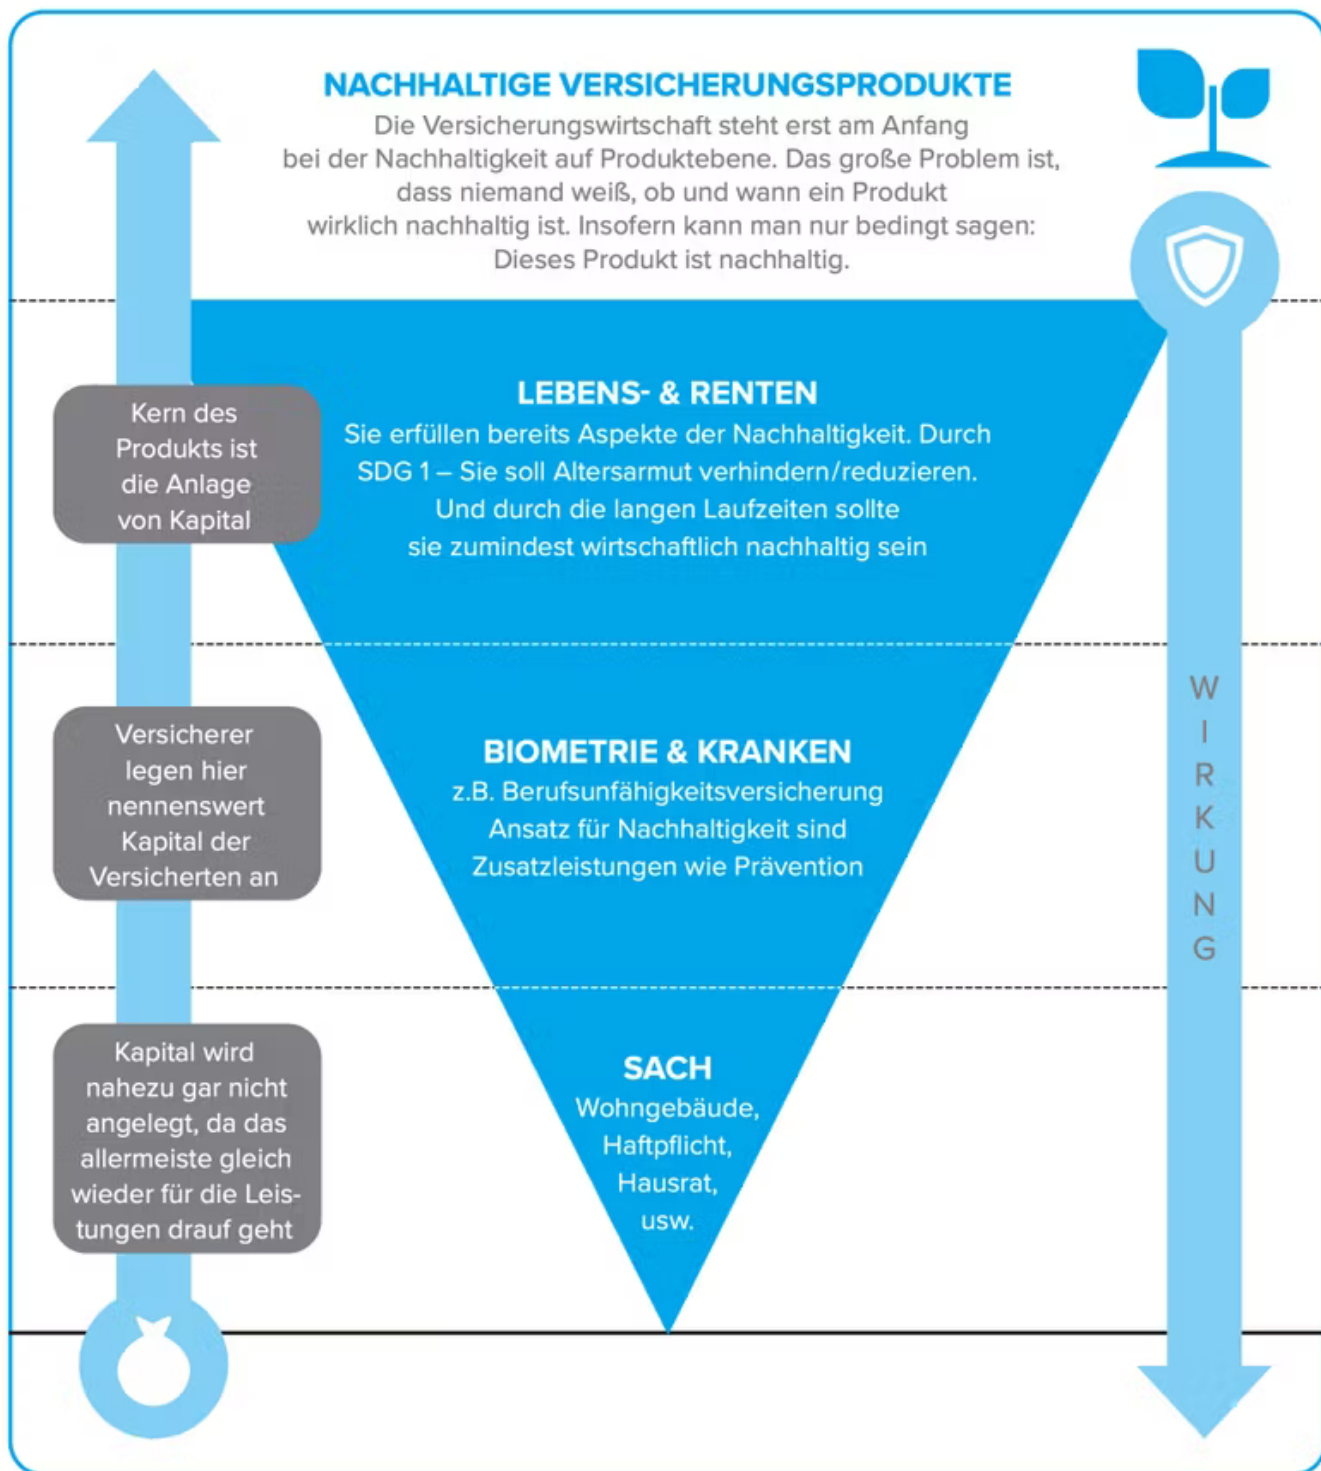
NACHHALTIGE VERSICHERUNGSPRODUKTE

Die Versicherungswirtschaft steht erst am Anfang bei der Nachhaltigkeit auf Produktebene. Das große Problem ist, dass niemand weiß, ob und wann ein Produkt wirklich nachhaltig ist. Insofern kann man nur bedingt sagen: Dieses Produkt ist nachhaltig.

Kern des Produkts ist die Anlage von Kapital

LEBENS- & RENTEN
Sie erfüllen bereits Aspekte der Nachhaltigkeit. Durch SDG 1 – Sie soll Altersarmut verhindern/reduzieren. Und durch die langen Laufzeiten sollte sie zumindest wirtschaftlich nachhaltig sein

Versicherer legen hier nennenswert Kapital der Versicherten an

BIOMETRIE & KRANKEN
z.B. Berufsunfähigkeitsversicherung Ansatz für Nachhaltigkeit sind Zusatzleistungen wie Prävention

WIRKUNG

Kapital wird nahezu gar nicht angelegt, da das allermeiste gleich wieder für die Leistungen drauf geht

SACH
Wohngebäude, Haftpflicht, Hausrat, usw.